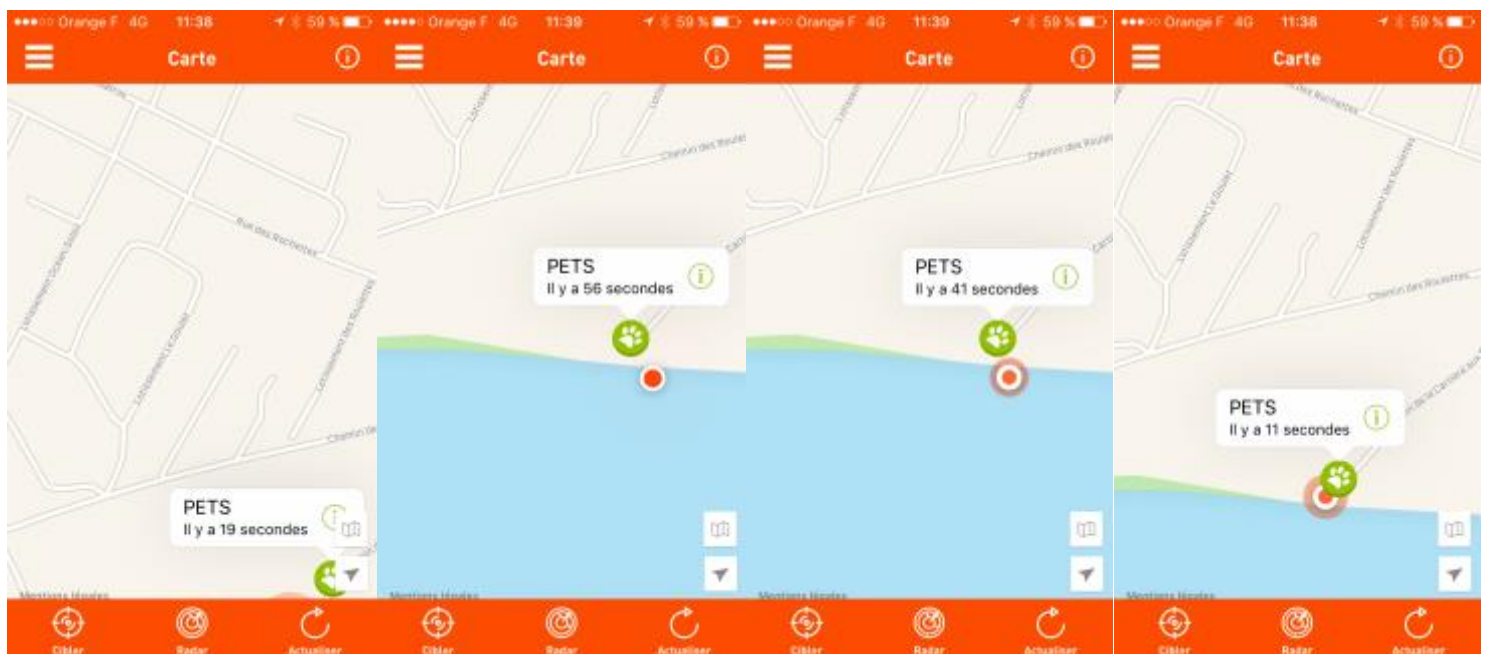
●●●○○ Orange F 4G 11:38 59 %

Carte

Rue des Rochettes

Lotissement Grand Sablé

Lotissement Le Chalet

Lotissement des Rochettes

Chemin des

PETS
Il y a 19 secondes

Mentions légales

Cibler Radar Actualiser

●●●○○ Orange F 4G 11:39 59 %

Carte

Chemin des Rochettes

PETS
Il y a 56 secondes

Mentions légales

Cibler Radar Actualiser

●●●○○ Orange F 4G 11:39 59 %

Carte

Chemin des Rochettes

PETS
Il y a 41 secondes

Mentions légales

Cibler Radar Actualiser

●●●○○ Orange F 4G 11:38 59 %

Carte

Rue des Rochettes

Lotissement Le Chalet

Lotissement des Rochettes

Chemin des Rochettes

PETS
Il y a 11 secondes

Mentions légales

Cibler Radar Actualiser